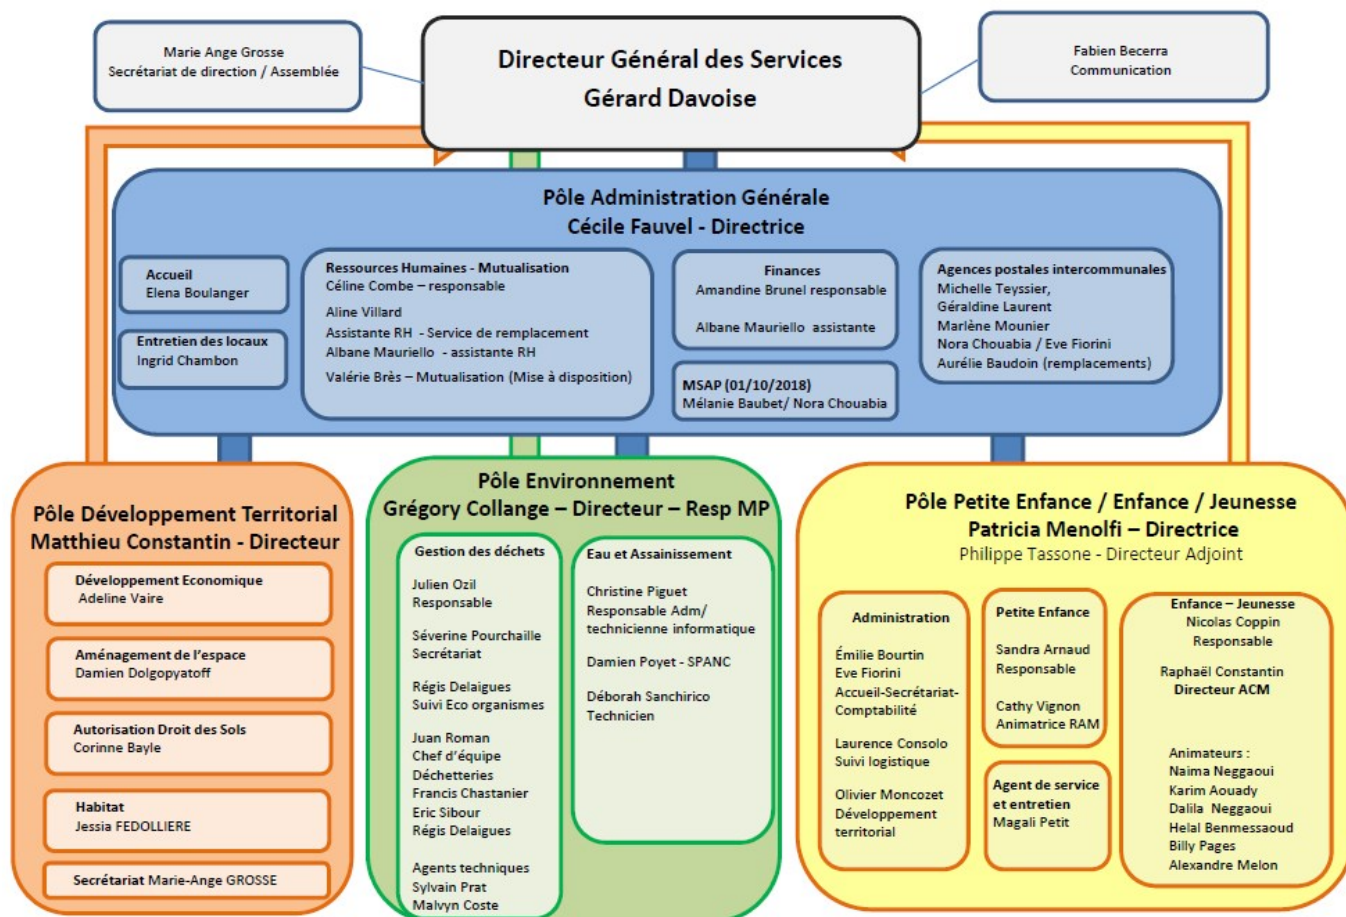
Marie Ange Grosse
Secrétariat de direction / Assemblée

Directeur Général des Services
Gérard Davoise

Fabien Becerra
Communication

Pôle Administration Générale
Cécile Fauvel - Directrice

Accueil
Elena Boulanger

Entretien des locaux
Ingrid Chambon

Ressources Humaines - Mutualisation
Céline Combe – responsable
Aline Villard
Assistante RH - Service de remplacement
Albane Mauriello - assistante RH
Valérie Brès – Mutualisation (Mise à disposition)

Finances
Amandine Brunel responsable
Albane Mauriello assistante

MSAP (01/10/2018)
Mélanie Baubet/ Nora Chouabia

Agences postales intercommunales
Michelle Teyssier,
Géraldine Laurent
Marlène Mounier
Nora Chouabia / Eve Fiorini
Aurélie Baudoin (remplacements)

Pôle Développement Territorial
Matthieu Constantin - Directeur

Développement Economique
Adeline Vaire

Aménagement de l'espace
Damien Dolgopyatoff

Autorisation Droit des Sols
Corinne Bayle

Habitat
Jessia FEDOLLIERE

Secrétariat Marie-Ange GROSSE

Pôle Environnement
Grégory Collange – Directeur – Resp MP

Gestion des déchets
Julien Ozil
Responsable
Séverine Pourchaille
Secrétariat
Régis Delaigues
Suivi Eco organismes
Juan Roman
Chef d'équipe
Déchetteries
Francis Chastanier
Eric Sibour
Régis Delaigues
Agents techniques
Sylvain Prat
Malvyn Coste

Eau et Assainissement
Christine Piguet
Responsable Adm/ technicienne informatique
Damien Poyet - SPANC
Déborah Sanchirico
Technicien

Pôle Petite Enfance / Enfance / Jeunesse
Patricia Menolfi – Directrice
Philippe Tassone - Directeur Adjoint

Administration
Émilie Bourtin
Eve Fiorini
Accueil-Secrétariat-Comptabilité
Laurence Consolo
Suivi logistique
Olivier Moncozet
Développement territorial

Petite Enfance
Sandra Arnaud
Responsable
Cathy Vignon
Animatrice RAM

Agent de service et entretien
Magali Petit

Enfance – Jeunesse
Nicolas Coppin
Responsable
Raphaël Constantin
Directeur ACM
Animateurs :
Naima Neggaoui
Karim Aouady
Dalila Neggaoui
Helal Benmessaoud
Billy Pages
Alexandre Melon